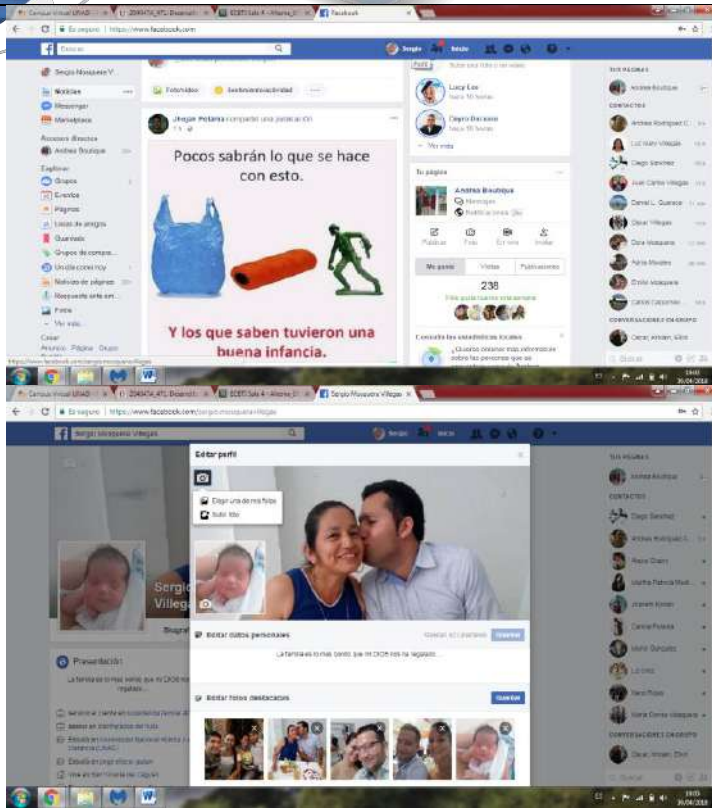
Campus Virtual UNAD | 204047A_471 Desarroll | ECBTI Sala X - Alterna | Facebook

Es seguro | https://www.facebook.com

Buscar

Sergio | Inicio

Sergio Mosquera V.

Noticias

Messenger

Marketplace

Accesos directos

Andrea Boutique

Explorar

Grupos

Eventos

Páginas

Listas de amigos

Guardado

Grupos de compra

Un día como hoy

Noticias de páginas

Búsqueda ante em...

Fotos

Ver más

Crear

Anuncio · Página · Grupo

Foto/video · Sentimiento/actividad

Jhojan Potosa compartió una publicación

Pocos sabrán lo que se hace con esto.

Y los que saben tuvieron una buena infancia.

Lucy Leo

Diego Barsano

Ver más

Tu página

Andrea Boutique

Mensajes

Notificaciones

Publicar · Foto · En vivo · Invitar

Me gusta · Visitas · Publicaciones

238

Consulta las estadísticas locales

¿Quieres obtener más información sobre las personas que se

TUS PÁGINAS

Andrea Boutique

CONTACTOS

Andres Rodriguez C.

Luz Mary Villegas

Diego Sanchez

Juan Carlos Villegas

Daniel L. Guarace

Oscar Villegas

Dora Mosquera

Adrian Morales

Emilio Mosquera

Camilo Carmona

CONVERSACIONES DE GRUPO

Oscar, Amilan, Eliot

Buscar

https://www.facebook.com/sergio.mosqueravillegas

Campus Virtual UNAD | 204047A_471 Desarroll | ECBTI Sala X - Alterna | Sergio Mosquera Villegas

Es seguro | https://www.facebook.com/sergio.mosqueravillegas

Sergio Mosquera Villegas

Sergio | Inicio

Editar perfil

Elegir una de mis fotos

Subir foto

Sergio Villegas

Presentación

La familia es lo más bonito que me DIOS nos ha regalado.

Editar datos personales

Guardar

La familia es lo más bonito que me DIOS nos ha regalado.

Editar fotos destacadas

Guardar

TUS PÁGINAS

Andrea Boutique

CONTACTOS

Diego Sanchez

Andres Rodriguez C.

Rocio Osorio

Martha Patricia Muñ.

Jhojan Potosa

Camila Potosa

Mario Gonzalez

Lili Ortiz

Nena Rojas

Maria Dorisa Villegas

CONVERSACIONES DE GRUPO

Oscar, Amilan, Eliot

Buscar

30/04/2018